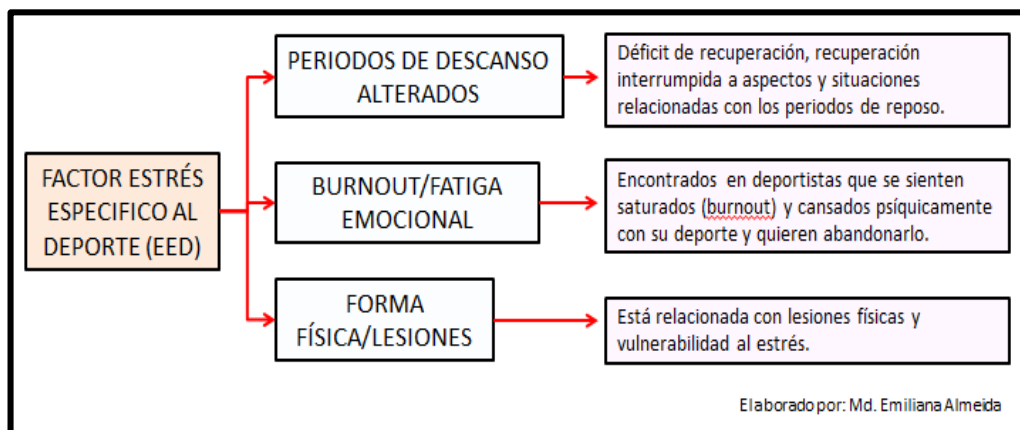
FACTOR ESTRÉS ESPECIFICO AL DEPORTE (EED)

PERIODOS DE DESCANSO ALTERADOS

Déficit de recuperación, recuperación interrumpida a aspectos y situaciones relacionadas con los periodos de reposo.

BURNOUT/FATIGA EMOCIONAL

Encontrados en deportistas que se sienten saturados (burnout) y cansados psíquicamente con su deporte y quieren abandonarlo.

FORMA FÍSICA/LESIONES

Está relacionada con lesiones físicas y vulnerabilidad al estrés.

Elaborado por: Md. Emiliana Almeida